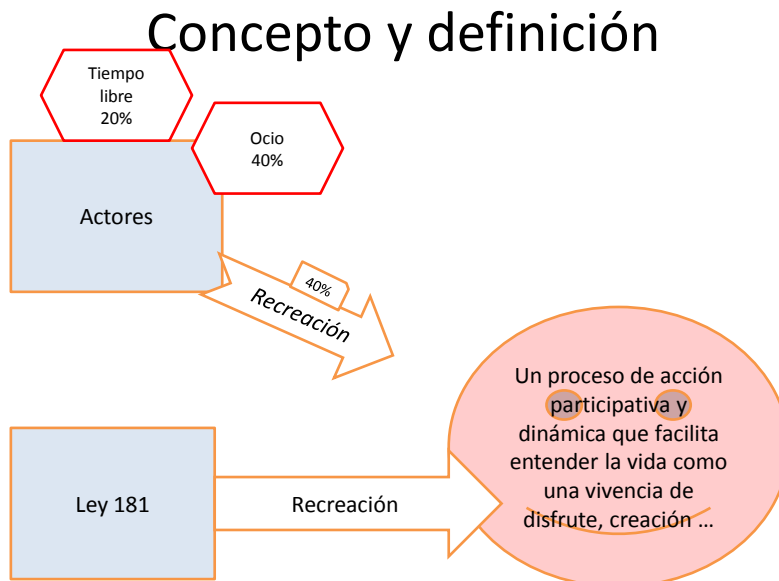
Concepto y definición

Tiempo libre 20%

Ocio 40%

Actores

40%

Recreación

Un proceso de acción participativa y dinámica que facilita entender la vida como una vivencia de disfrute, creación …

Ley 181

Recreación